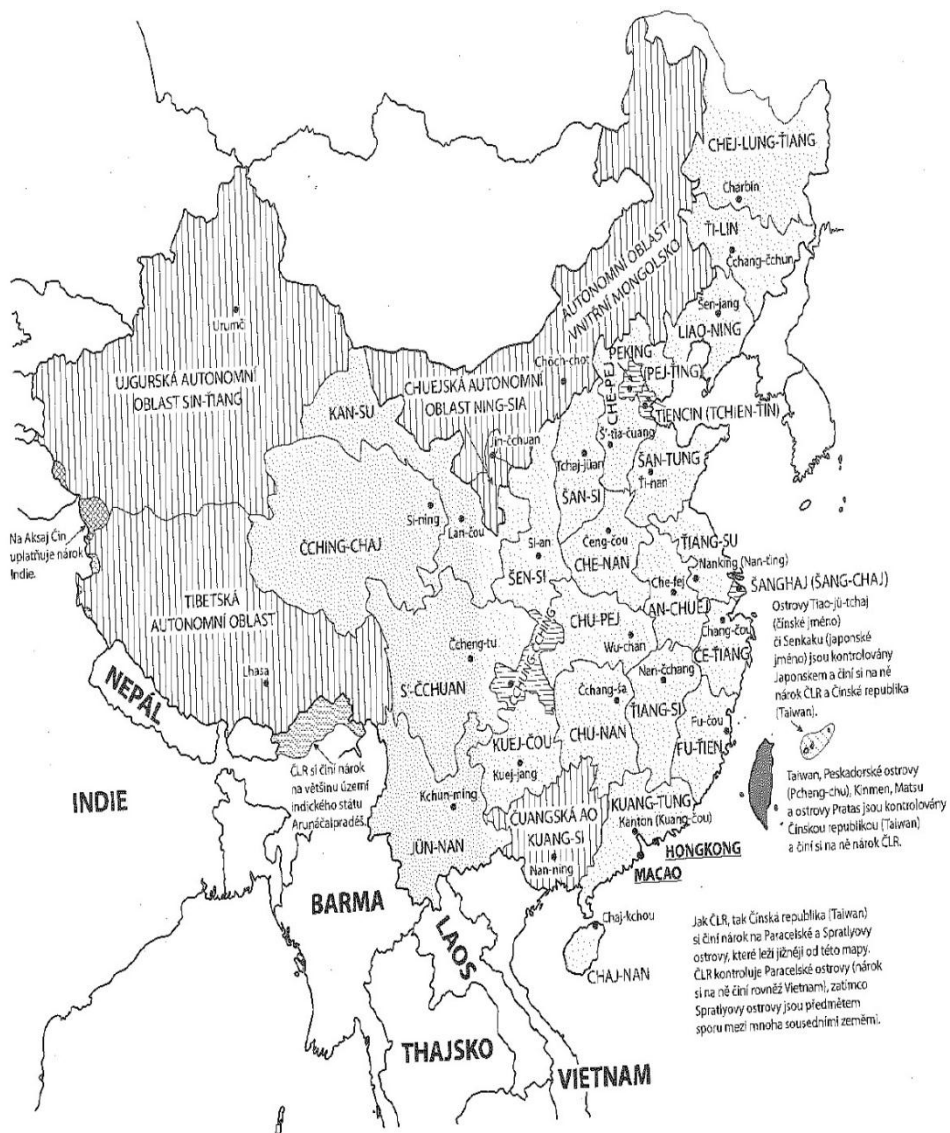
CHEJ-LUNG-ŤIANG

Charbin

ŤI-LIN

Čchang-čchun

AUTONOMNÍ OBLAST VNITŘNÍ MONGOLSKO

Šen-jang

LIAO-NING

Urumči

PEKING (PEJ-ŤING)

Chöch-chot

UJGURSKÁ AUTONOMNÍ OBLAST SIN-ŤIANG

CHUEJSKÁ AUTONOMNÍ OBLAST NING-SIA

CHE-PEJ

TIENCIN (TCHIEN-ŤIN)

KAN-SU

Š'-ťia-čuang

Jin-čchuan

Tchaj-jüan

ŠAN-TUNG

Ťi-nan

ŠAN-SI

Si-ning

Lan-čou

Na Aksaj Čin uplatňuje nárok Indie.

ČCHING-CHAJ

Si-an

Čeng-čou

ŤIANG-SU

CHE-NAN

Nanking (Nan-ťing)

ŠEN-SI

Che-fej

ŠANGHAJ (ŠANG-CHAJ)

TIBETSKÁ AUTONOMNÍ OBLAST

AN-CHUEJ

CHU-PEJ

Ostrovy Tiao-jü-tchaj (čínské jméno) či Senkaku (japonské jméno) jsou kontrolovány Japonskem a činí si na ně nárok ČLR a Čínská republika (Taiwan).

Čcheng-tu

ČCHUNG-ČCHING

Wu-chan

Chang-čou

Lhasa

ČE-ŤIANG

NEPÁL

S'-ČCHUAN

Nan-čchang

Čchang-ša

ŤIANG-SI

Fu-čou

KUEJ-ČOU

CHU-NAN

FU-ŤIEN

ČLR si činí nárok na většinu území indického státu Arunáčalpradéš.

Kuej-jang

Taiwan, Peskadorské ostrovy (Pcheng-chu), Kinmen, Matsu a ostrovy Pratas jsou kontrolovány Čínskou republikou (Taiwan) a činí si na ně nárok ČLR.

INDIE

Kchun-ming

ČUANGSKÁ AO KUANG-SI

KUANG-TUNG

Kanton (Kuang-čou)

JÜN-NAN

HONGKONG

Nan-ning

MACAO

BARMA

Chaj-kchou

LAOS

CHAJ-NAN

Jak ČLR, tak Čínská republika (Taiwan) si činí nárok na Paracelské a Spratlyovy ostrovy, které leží jižněji od této mapy. ČLR kontroluje Paracelské ostrovy (nárok si na ně činí rovněž Vietnam), zatímco Spratlyovy ostrovy jsou předmětem sporu mezi mnoha sousedními zeměmi.

THAJSKO

VIETNAM